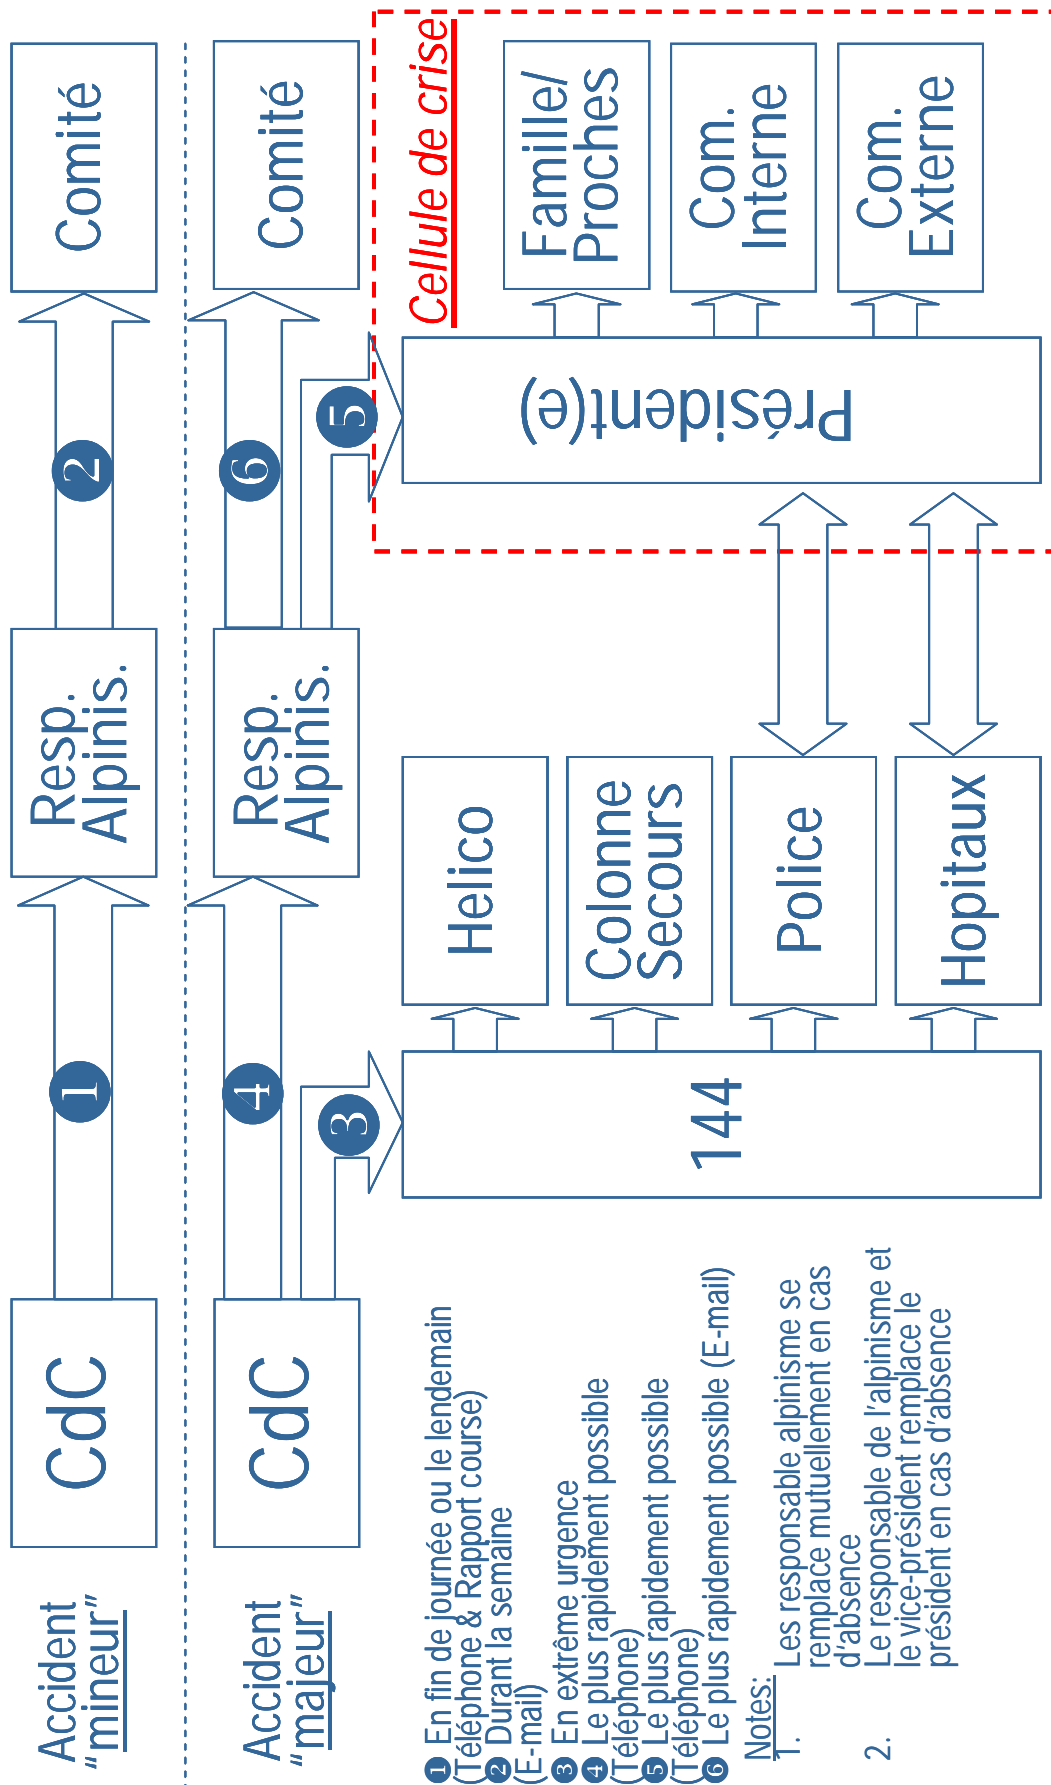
Accident "mineur"

CdC

1

Resp. Alpinis.

2

Comité

Accident "majeur"

CdC

4

Resp. Alpinis.

6

Comité

3

5

144

Helico

Colonne Secours

Police

Hopitaux

Cellule de crise

Président(e)

Famille/ Proches

Com. Interne

Com. Externe

1 En fin de journée ou le lendemain (Téléphone & Rapport course)
2 Durant la semaine (E-mail)
3 En extrême urgence
4 Le plus rapidement possible (Téléphone)
5 Le plus rapidement possible (Téléphone)
6 Le plus rapidement possible (E-mail)

Notes:
1. Les responsable alpinisme se remplace mutuellement en cas d'absence
2. Le responsable de l'alpinisme et le vice-président remplace le président en cas d'absence